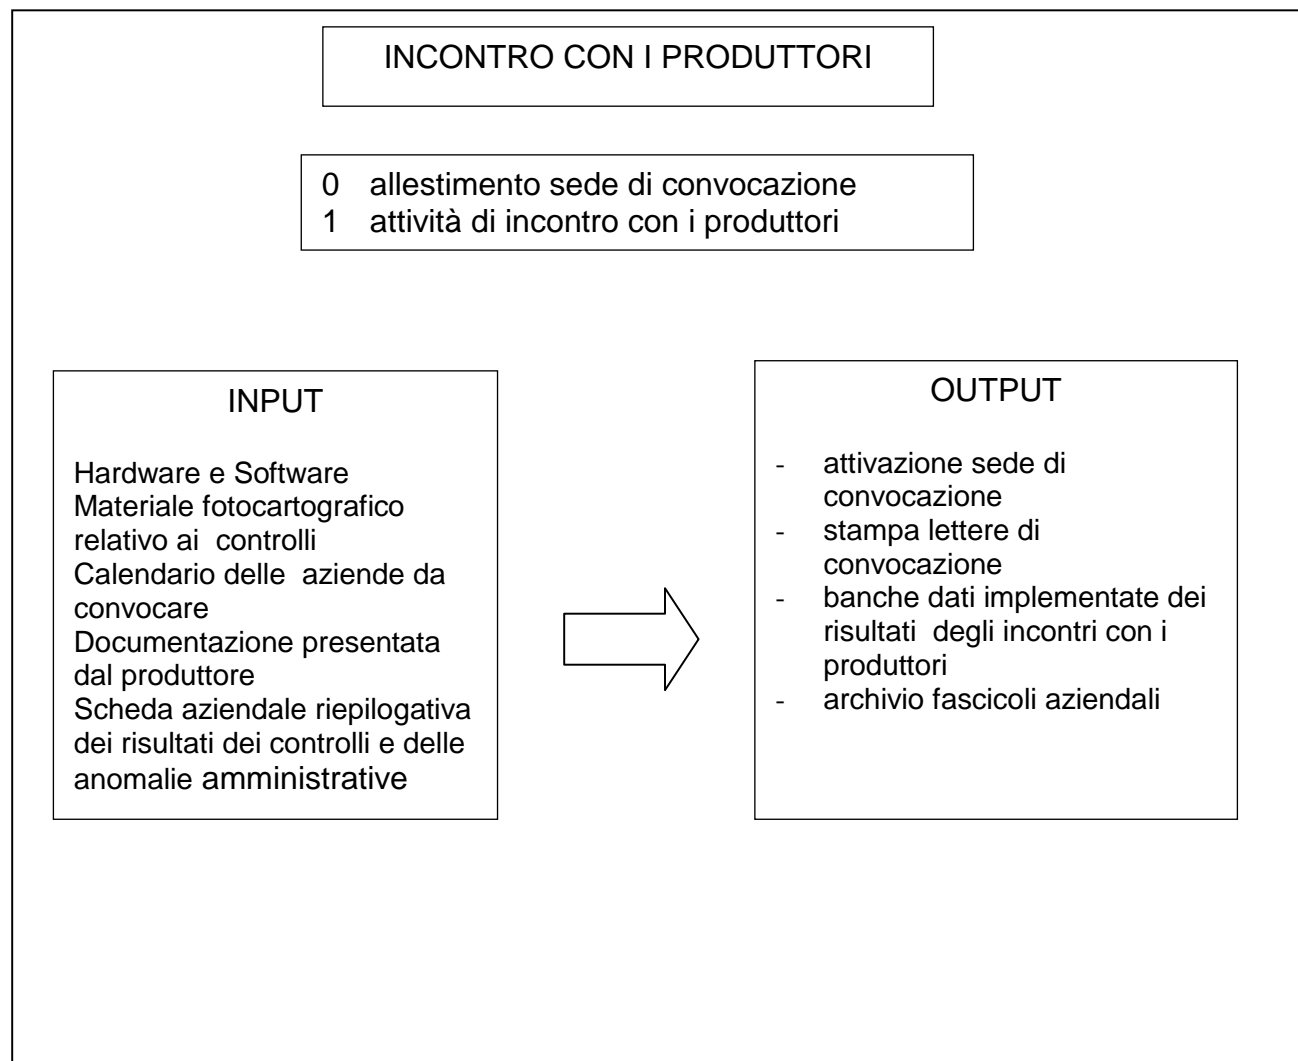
INCONTRO CON I PRODUTTORI

0 allestimento sede di convocazione
1 attività di incontro con i produttori

INPUT

Hardware e Software
Materiale fotocartografico relativo ai controlli
Calendario delle aziende da convocare
Documentazione presentata dal produttore
Scheda aziendale riepilogativa dei risultati dei controlli e delle anomalie amministrative

OUTPUT

- attivazione sede di convocazione
- stampa lettere di convocazione
- banche dati implementate dei risultati degli incontri con i produttori
- archivio fascicoli aziendali